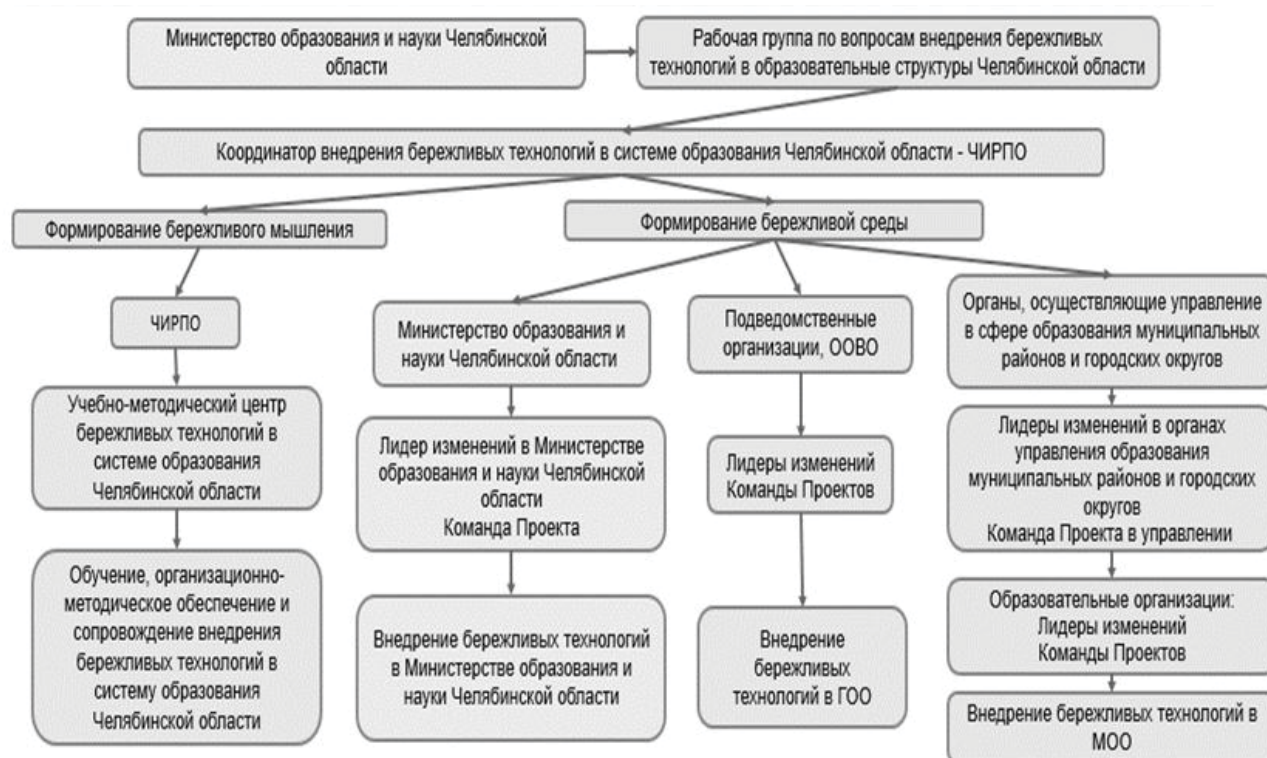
Министерство образования и науки Челябинской области

Рабочая группа по вопросам внедрения бережливых технологий в образовательные структуры Челябинской области

Координатор внедрения бережливых технологий в системе образования Челябинской области - ЧИРПО

Формирование бережливого мышления

Формирование бережливой среды

ЧИРПО

Учебно-методический центр бережливых технологий в системе образования Челябинской области

Обучение, организационно-методическое обеспечение и сопровождение внедрения бережливых технологий в систему образования Челябинской области

Министерство образования и науки Челябинской области

Лидер изменений в Министерстве образования и науки Челябинской области
Команда Проекта

Внедрение бережливых технологий в Министерстве образования и науки Челябинской области

Подведомственные организации, ООВО

Лидеры изменений
Команды Проектов

Внедрение бережливых технологий в ГОО

Органы, осуществляющие управление в сфере образования муниципальных районов и городских округов

Лидеры изменений в органах управления образования муниципальных районов и городских округов
Команда Проекта в управлении

Образовательные организации:
Лидеры изменений
Команды Проектов

Внедрение бережливых технологий в МОО